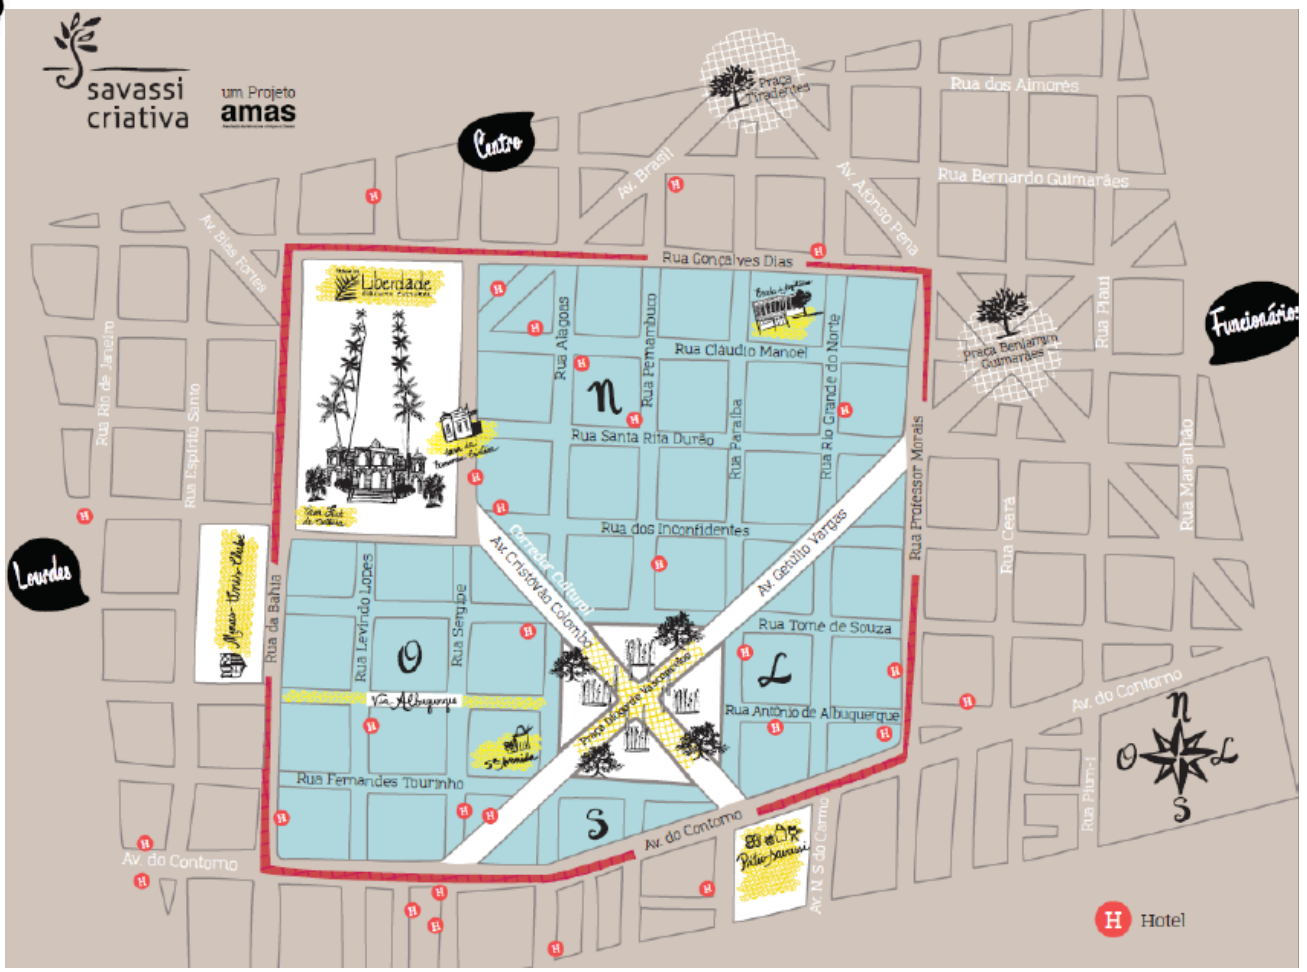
savassi criativa

um Projeto amas

Centro

Praça Tiradentes

Rua dos Aimorés

Av. Brasil

Av. Afonso Pena

Rua Bernardo Guimarães

Av. Bias Fortes

Rua Gonçalves Dias

Praça da Liberdade

Rua Alagoas

Rua Pernambuco

Rua Cláudio Manoel

Rua Rio Grande do Norte

Rua Piauí

Funcionários

Praça Benjamin Guimarães

Rua Rio de Janeiro

Rua Espírito Santo

N

Rua Santa Rita Durão

Rua Paraíba

Rua Professor Morais

Rua Maranhão

Rua dos Inconfidentes

Corredor Cultural

Av. Cristóvão Colombo

Av. Getúlio Vargas

Rua Ceará

Lourdes

Museu Minas Tênis Clube

Rua da Bahia

Rua Levindo Lopes

Rua Sergipe

O

Rua Tomé de Souza

L

Via Albuquerque

Praça Diogo de Vasconcelos

Rua Antônio de Albuquerque

Av. do Contorno

5ª Avenida

Rua Fernandes Tourinho

S

Av. do Contorno

Av. do Contorno

Pátio Savassi

Av. N S do Carmo

Rua Plum-i

N
O
L
S

H Hotel